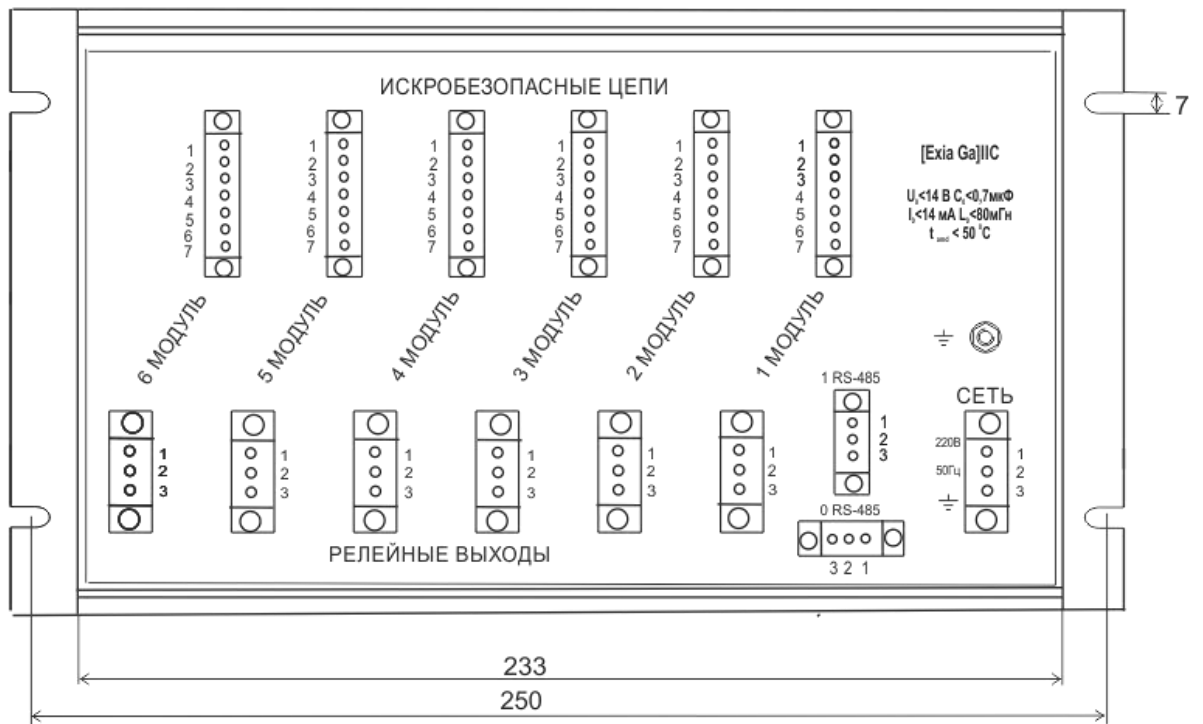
ИСКРОБЕЗОПАСНЫЕ ЦЕПИ

1
2
3
4
5
6
7

1
2
3
4
5
6
7

1
2
3
4
5
6
7

1
2
3
4
5
6
7

1
2
3
4
5
6
7

1
2
3
4
5
6
7

7

[Exia Ga]IIC

$U_0$<14 В $C_0$<0,7мкФ
$I_0$<14 мА $L_0$<80мГн
$t_{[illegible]}$ < 50 °C

6 МОДУЛЬ

5 МОДУЛЬ

4 МОДУЛЬ

3 МОДУЛЬ

2 МОДУЛЬ

1 МОДУЛЬ

1 RS-485

СЕТЬ

1
2
3

1
2
3

1
2
3

1
2
3

1
2
3

1
2
3

1
2
3

220В
50Гц

1
2
3

0 RS-485

3 2 1

РЕЛЕЙНЫЕ ВЫХОДЫ

233

250